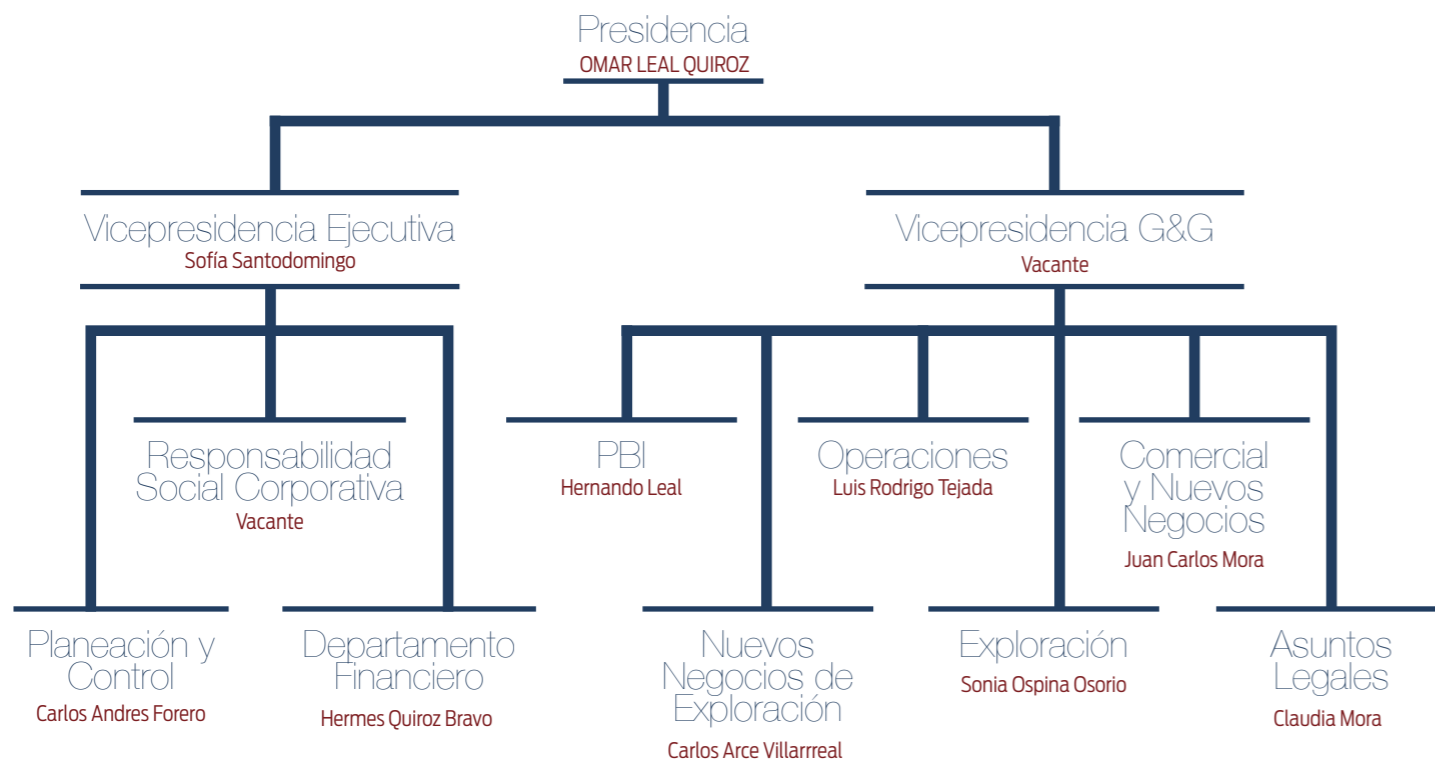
Presidencia
OMAR LEAL QUIROZ

Vicepresidencia Ejecutiva
Sofía Santodomingo

Vicepresidencia G&G
Vacante

Responsabilidad Social Corporativa
Vacante

PBI
Hernando Leal

Operaciones
Luis Rodrigo Tejada

Comercial y Nuevos Negocios
Juan Carlos Mora

Planeación y Control
Carlos Andres Forero

Departamento Financiero
Hermes Quiroz Bravo

Nuevos Negocios de Exploración
Carlos Arce Villarreal

Exploración
Sonia Ospina Osorio

Asuntos Legales
Claudia Mora